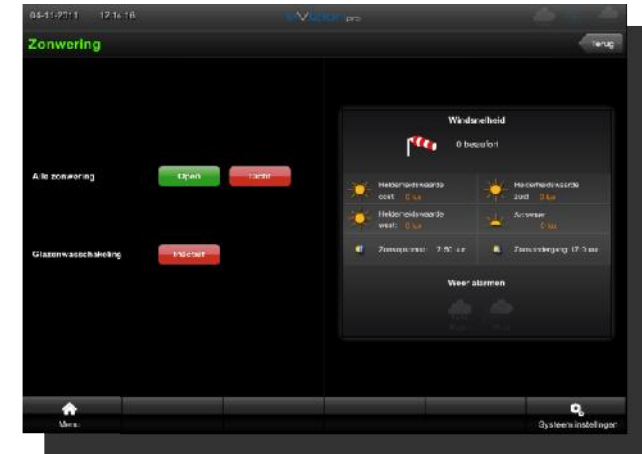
04-11-2011 17:16:16

Zonwering

Terug

Alle zonwering

Open

Dicht

Glazenwasschakeling

Inactief

Windsnelheid

0 beaufort

Helderheidswaarde oost 0 lux

Helderheidswaarde zuid 0 lux

Helderheidswaarde west 0 lux

Schemer 0 lux

Zonsopgang 7:50 uur

Zonsondergang 17:0 uur

Weer alarmen

Menu

Systeem instellingen